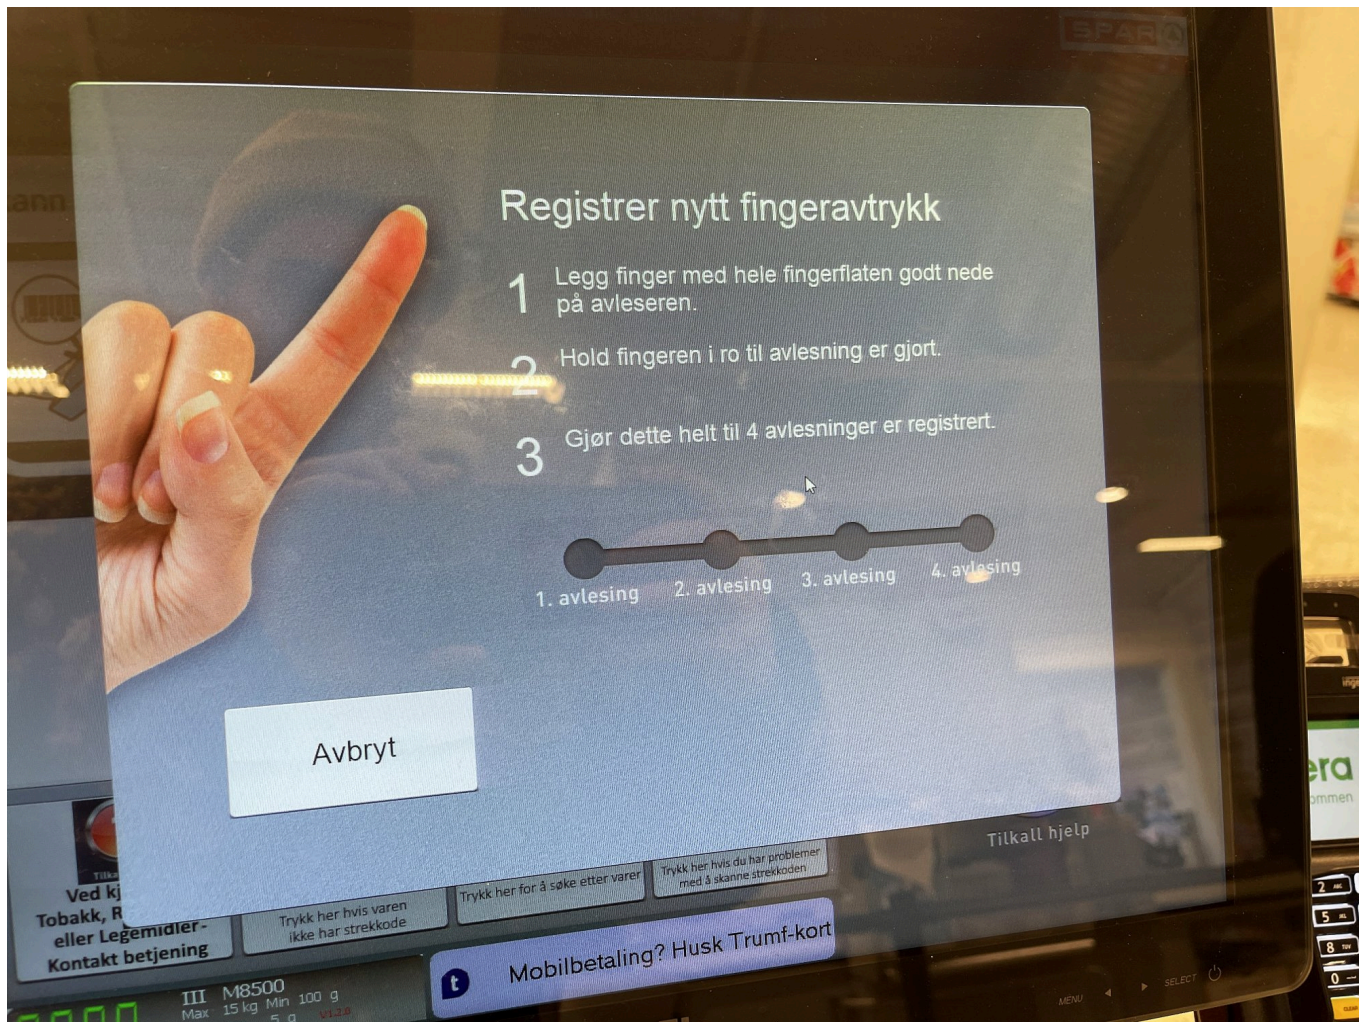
SPAR

Registrer nytt fingeravtrykk

1 Legg finger med hele fingerflaten godt nede på avleseren.

2 Hold fingeren i ro til avlesning er gjort.

3 Gjør dette helt til 4 avlesninger er registrert.

1. avlesing 2. avlesing 3. avlesing 4. avlesing

Avbryt

Tilkall hjelp

Ved kj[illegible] Tobakk, R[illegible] eller Legemidler - Kontakt betjening

Trykk her hvis varen ikke har strekkode

Trykk her for å søke etter varer

Trykk her hvis du har problemer med å skanne strekkoden

Mobilbetaling? Husk Trumf-kort

III M8500 Max 15 kg Min 100 g 5 g

era
ommen

MENU SELECT